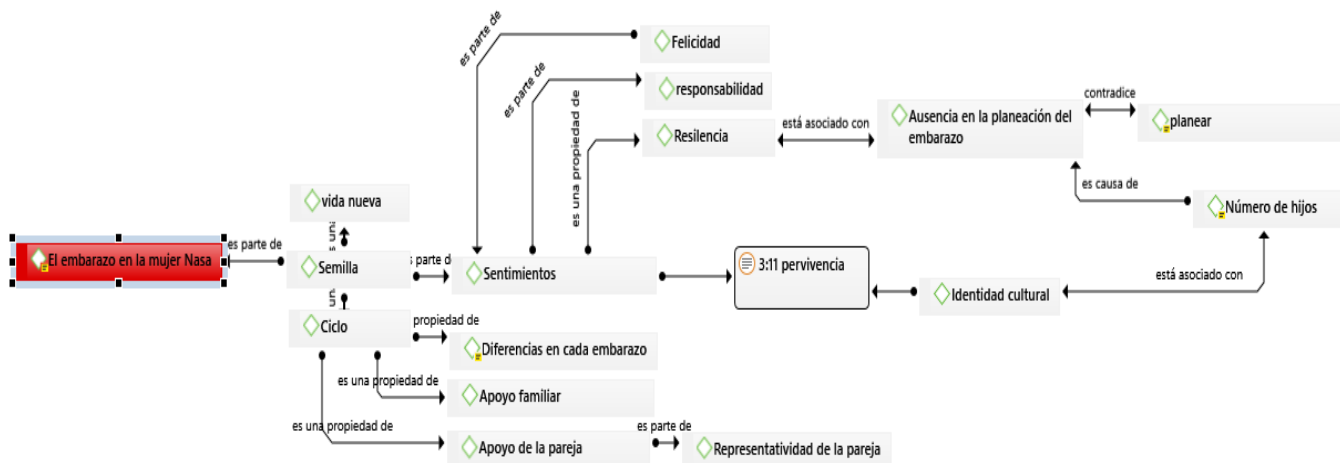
es parte de

Felicidad

es parte de

responsabilidad

es una propiedad de

Resilencia

está asociado con

Ausencia en la planeación del embarazo

contradice

planear

es causa de

Número de hijos

vida nueva

es una

El embarazo en la mujer Nasa

es parte de

Semilla

es parte de

Sentimientos

3:11 pervivencia

Identidad cultural

está asociado con

es un

Ciclo

propiedad de

Diferencias en cada embarazo

es una propiedad de

Apoyo familiar

es una propiedad de

Apoyo de la pareja

es parte de

Representatividad de la pareja